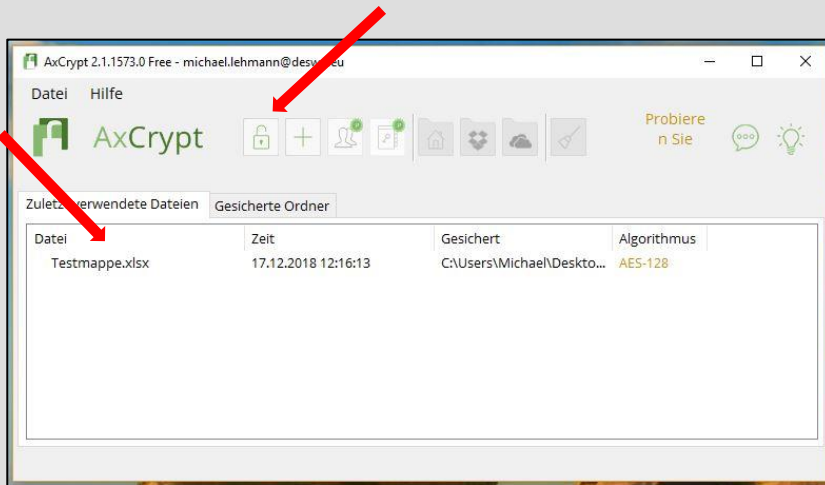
AxCrypt 2.1.1573.0 Free - michael.lehmann@desw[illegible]eu

Datei Hilfe

AxCrypt

Probiere n Sie

Zuletz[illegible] verwendete Dateien | Gesicherte Ordner

| Datei | Zeit | Gesichert | Algorithmus |
|---|---|---|---|
| Testmappe.xlsx | 17.12.2018 12:16:13 | C:\Users\Michael\Deskto... | AES-128 |